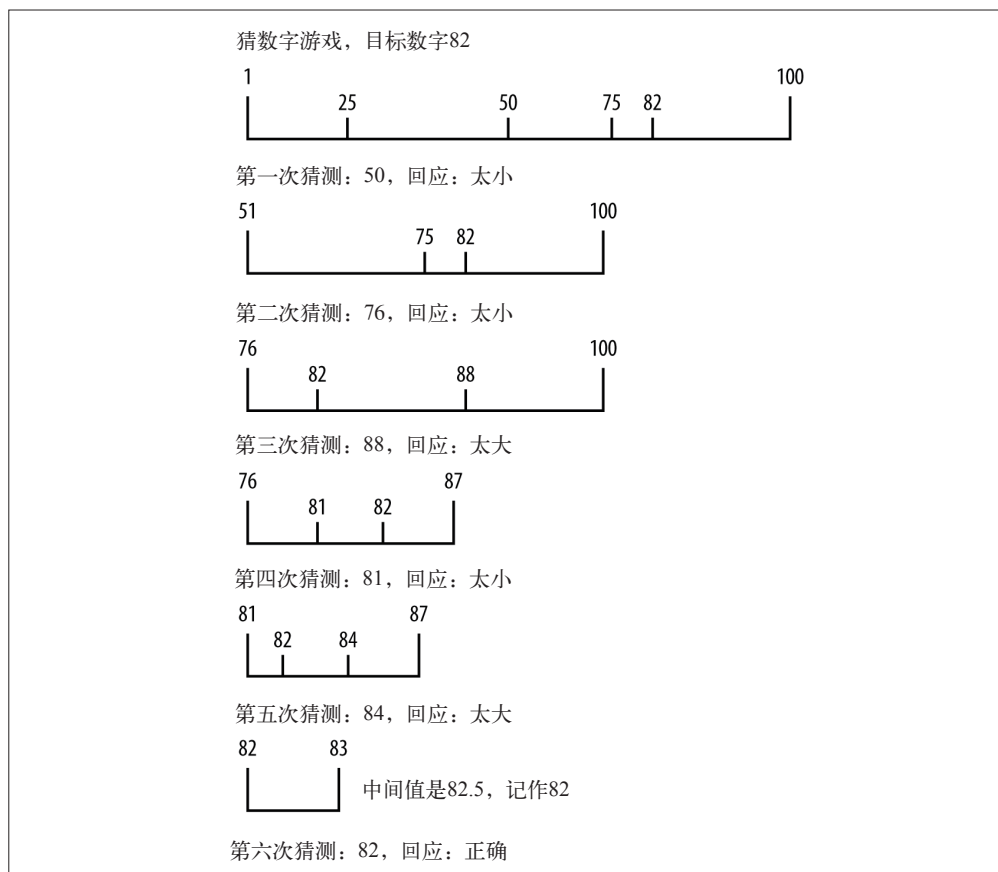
猜数字游戏，目标数字82

1 25 50 75 82 100

第一次猜测：50，回应：太小

51 75 82 100

第二次猜测：76，回应：太小

76 82 88 100

第三次猜测：88，回应：太大

76 81 82 87

第四次猜测：81，回应：太小

81 82 84 87

第五次猜测：84，回应：太大

82 83

中间值是82.5，记作82

第六次猜测：82，回应：正确